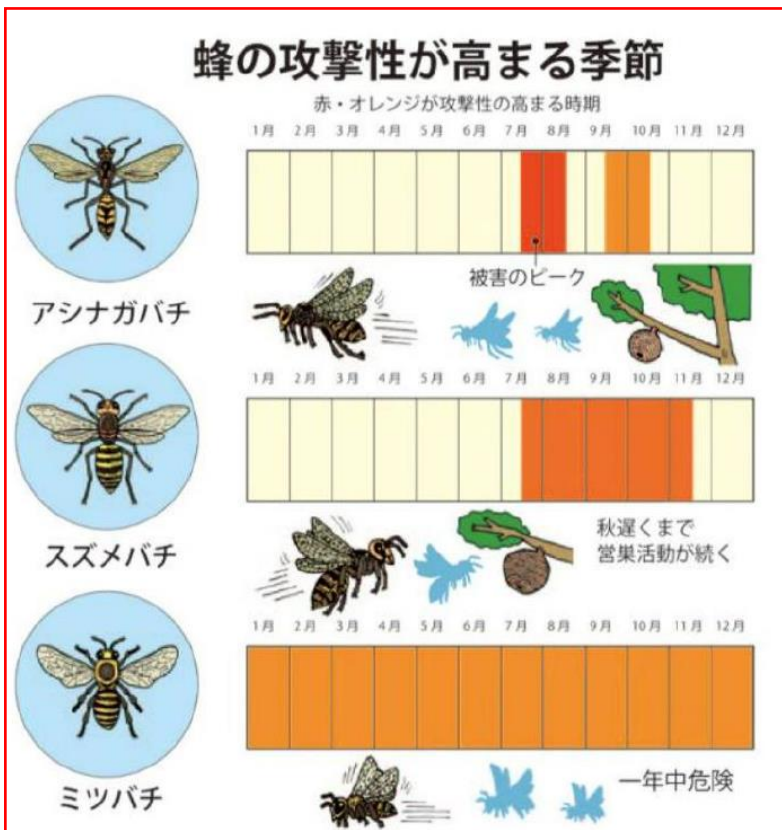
蜂の攻撃性が高まる季節

赤・オレンジが攻撃性の高まる時期

1月 2月 3月 4月 5月 6月 7月 8月 9月 10月 11月 12月

被害のピーク

アシナガバチ

1月 2月 3月 4月 5月 6月 7月 8月 9月 10月 11月 12月

秋遅くまで営巣活動が続く

スズメバチ

1月 2月 3月 4月 5月 6月 7月 8月 9月 10月 11月 12月

一年中危険

ミツバチ